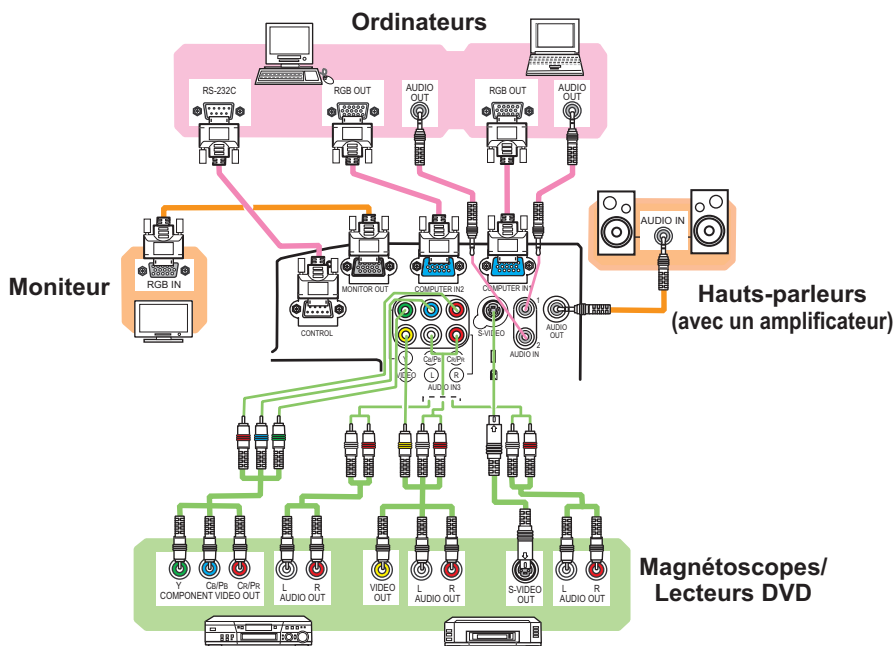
Ordinateurs

RS-232C

RGB OUT

AUDIO OUT

RGB OUT

AUDIO OUT

AUDIO IN

Hauts-parleurs (avec un amplificateur)

Moniteur

RGB IN

MONITOR OUT

COMPUTER IN2

COMPUTER IN1

CONTROL

S-VIDEO

1

2

AUDIO IN

AUDIO OUT

Y

CB/PB

CR/PR

VIDEO

L

R

AUDIO IN3

Y
COMPONENT VIDEO OUT

CB/PB

CR/PR

L
AUDIO OUT

R

VIDEO OUT

L
AUDIO OUT

R

S-VIDEO OUT

L
AUDIO OUT

R

Magnétoscopes/
Lecteurs DVD